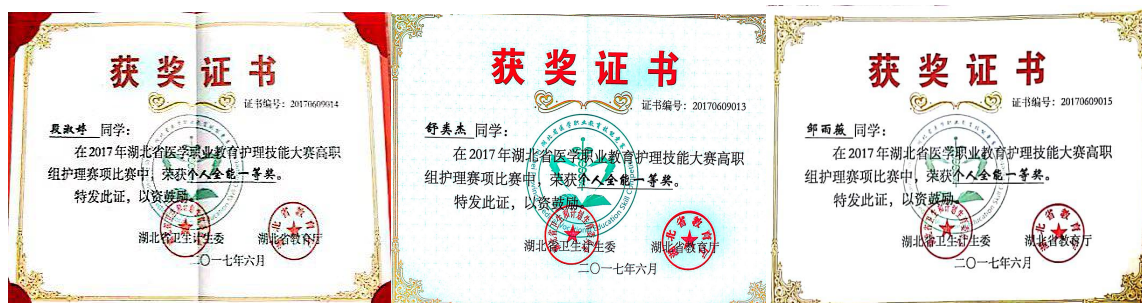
获奖证书

证书编号：20170609014

聂淑娟 同学：

在2017年湖北省医学职业教育护理技能大赛高职组护理赛项比赛中，荣获个人全能一等奖。

特发此证，以资鼓励。

湖北省卫生计生委　湖北省教育厅

二〇一七年六月

获奖证书

证书编号：20170609013

舒美杰 同学：

在2017年湖北省医学职业教育护理技能大赛高职组护理赛项比赛中，荣获个人全能一等奖。

特发此证，以资鼓励。

湖北省卫生计生委　湖北省教育厅

二〇一七年六月

获奖证书

证书编号：20170609015

邹雨薇 同学：

在2017年湖北省医学职业教育护理技能大赛高职组护理赛项比赛中，荣获个人全能一等奖。

特发此证，以资鼓励。

湖北省卫生计生委　湖北省教育厅

二〇一七年六月